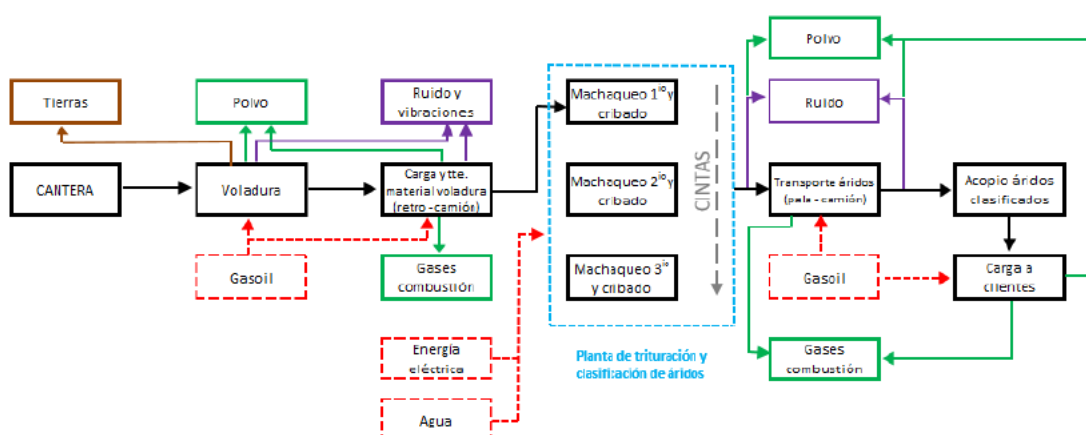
Tierras

Polvo

Ruido y vibraciones

Polvo

Ruido

CANTERA

Voladura

Carga y tte. material voladura (retro - camión)

Machaqueo 1° y cribado

Machaqueo 2° y cribado

Machaqueo 3° y cribado

CINTAS

Transporte áridos (pala - camión)

Acopio áridos clasificados

Gasoil

Gases combustión

Gasoil

Carga a clientes

Energía eléctrica

Agua

Planta de trituración y clasificación de áridos

Gases combustión